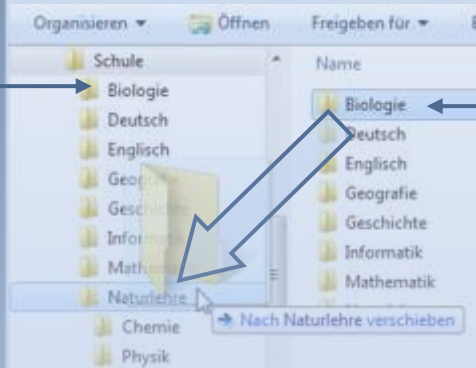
Organisieren ▾ Öffnen Freigeben für ▾

Schule
Biologie
Deutsch
Englisch
Geo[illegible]
Gesch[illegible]
Infor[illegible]
Math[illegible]
Naturlehre
Chemie
Physik

Name
Biologie
Deutsch
Englisch
Geografie
Geschichte
Informatik
Mathematik

→ Nach Naturlehre verschieben